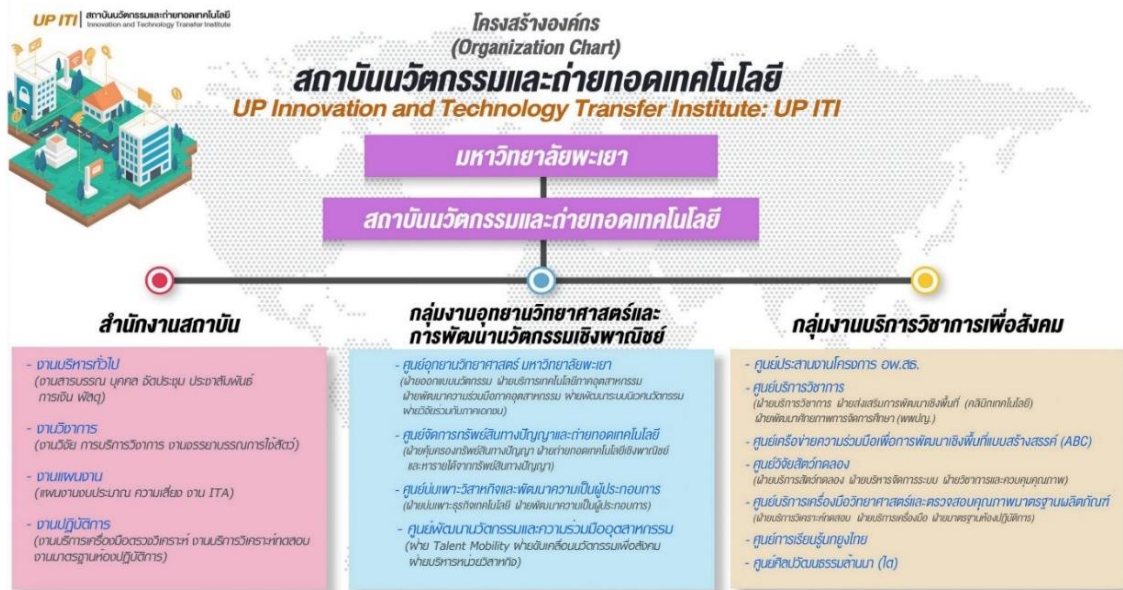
UP ITI | สถาบันนวัตกรรมและถ่ายทอดเทคโนโลยี Innovation and Technology Transfer Institute

โครงสร้างองค์กร
(Organization Chart)
สถาบันนวัตกรรมและถ่ายทอดเทคโนโลยี
UP Innovation and Technology Transfer Institute: UP ITI

มหาวิทยาลัยพะเยา

สถาบันนวัตกรรมและถ่ายทอดเทคโนโลยี

สำนักงานสถาบัน

- งานบริหารทั่วไป (งานสารบรรณ บุคคล จัดประชุม ประชาสัมพันธ์ การเงิน พัสดุ)
- งานวิชาการ (งานวิจัย การบริการวิชาการ งานจรรยาบรรณการใช้สัตว์)
- งานแผนงาน (แผนงานงบประมาณ ความเสี่ยง งาน ITA)
- งานปฏิบัติการ (งานบริการเครื่องมือตรวจวิเคราะห์ งานบริการวิเคราะห์ทดสอบ งานมาตรฐานห้องปฏิบัติการ)

กลุ่มงานอุทยานวิทยาศาสตร์และการพัฒนานวัตกรรมเชิงพาณิชย์

- ศูนย์อุทยานวิทยาศาสตร์ มหาวิทยาลัยพะเยา (ฝ่ายออกแบบนวัตกรรม ฝ่ายบริการเทคโนโลยีภาคอุตสาหกรรม ฝ่ายพัฒนาความร่วมมือภาคอุตสาหกรรม ฝ่ายพัฒนาระบบนิเวศนวัตกรรม ฝ่ายวิจัยร่วมกับภาคเอกชน)
- ศูนย์จัดการทรัพย์สินทางปัญญาและถ่ายทอดเทคโนโลยี (ฝ่ายคุ้มครองทรัพย์สินทางปัญญา ฝ่ายถ่ายทอดเทคโนโลยีเชิงพาณิชย์ และหารายได้จากทรัพย์สินทางปัญญา)
- ศูนย์บ่มเพาะวิสาหกิจและพัฒนาความเป็นผู้ประกอบการ (ฝ่ายบ่มเพาะธุรกิจเทคโนโลยี ฝ่ายพัฒนาความเป็นผู้ประกอบการ)
- ศูนย์พัฒนานวัตกรรมและความร่วมมืออุตสาหกรรม (ฝ่าย Talent Mobility ฝ่ายขับเคลื่อนนวัตกรรมเพื่อสังคม ฝ่ายบริหารหน่วยวิสาหกิจ)

กลุ่มงานบริการวิชาการเพื่อสังคม

- ศูนย์ประสานงานโครงการ อพ.สธ.
- ศูนย์บริการวิชาการ (ฝ่ายบริการวิชาการ ฝ่ายส่งเสริมการพัฒนาเชิงพื้นที่ (คลินิกเทคโนโลยี) ฝ่ายพัฒนาศักยภาพการจัดการศึกษา (พพปญ.))
- ศูนย์เครือข่ายความร่วมมือเพื่อการพัฒนาเชิงพื้นที่แบบสร้างสรรค์ (ABC)
- ศูนย์วิจัยสัตว์ทดลอง (ฝ่ายบริการสัตว์ทดลอง ฝ่ายบริหารจัดการระบบ ฝ่ายวิชาการและควบคุมคุณภาพ)
- ศูนย์บริการเครื่องมือวิทยาศาสตร์และตรวจสอบคุณภาพมาตรฐานผลิตภัณฑ์ (ฝ่ายบริการวิเคราะห์ทดสอบ ฝ่ายบริการเครื่องมือ ฝ่ายมาตรฐานห้องปฏิบัติการ)
- ศูนย์การเรียนรู้นกยูงไทย
- ศูนย์ศิลปวัฒนธรรมล้านนา (ไต)